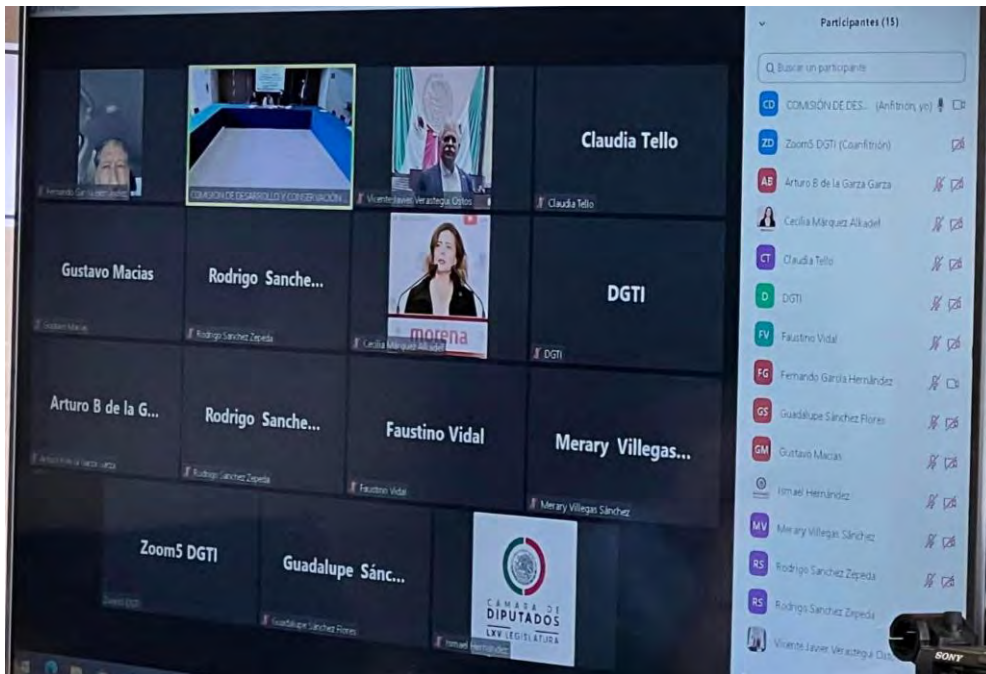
Fernando García Hernández

COMISION DE DESARROLLO Y CONSERVACIÓN...

Vicente Javier Verastegui Ostos

Claudia Tello

Claudia Tello

Gustavo Macias

Gustavo Macias

Rodrigo Sanche...

Rodrigo Sanchez Zepeda

morena

Cecilia Marquez Alkadef

DGTI

DGTI

Arturo B de la G...

Arturo B de la Garza Garza

Rodrigo Sanche...

Rodrigo Sanchez Zepeda

Faustino Vidal

Faustino Vidal

Merary Villegas...

Merary Villegas Sánchez

Zoom5 DGTI

Zoom5 DGTI

Guadalupe Sánc...

Guadalupe Sanchez Flores

CÁMARA DE DIPUTADOS LXV LEGISLATURA

Ismael Hernández

Participantes (15)

Q Buscar un participante

CD COMISIÓN DE DES... (Anfitrión, yo)

ZD Zoom5 DGTI (Coanfitrión)

AB Arturo B de la Garza Garza

Cecilia Marquez Alkadef

CT Claudia Tello

D DGTI

FV Faustino Vidal

FG Fernando García Hernández

GS Guadalupe Sánchez Flores

GM Gustavo Macias

Ismael Hernández

MV Merary Villegas Sánchez

RS Rodrigo Sanchez Zepeda

RS Rodrigo Sanchez Zepeda

Vicente Javier Verastegui Ost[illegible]

SONY